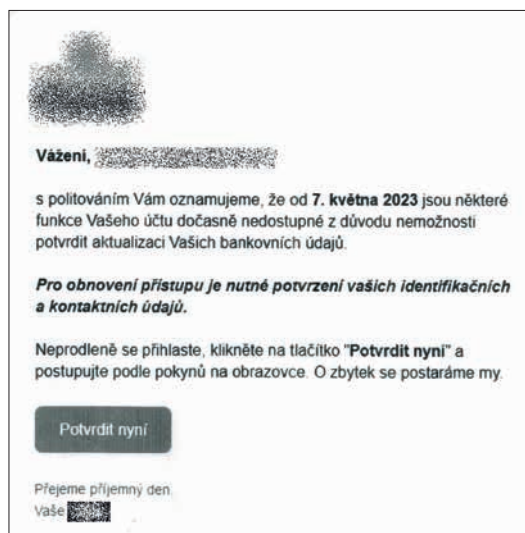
Vážení, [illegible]

s politováním Vám oznamujeme, že od 7. května 2023 jsou některé funkce Vašeho účtu dočasně nedostupné z důvodu nemožnosti potvrdit aktualizaci Vašich bankovních údajů.

Pro obnovení přístupu je nutné potvrzení vašich identifikačních a kontaktních údajů.

Neprodleně se přihlaste, klikněte na tlačítko "Potvrdit nyní" a postupujte podle pokynů na obrazovce. O zbytek se postaráme my.

Potvrdit nyní

Přejeme příjemný den
Vaše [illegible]